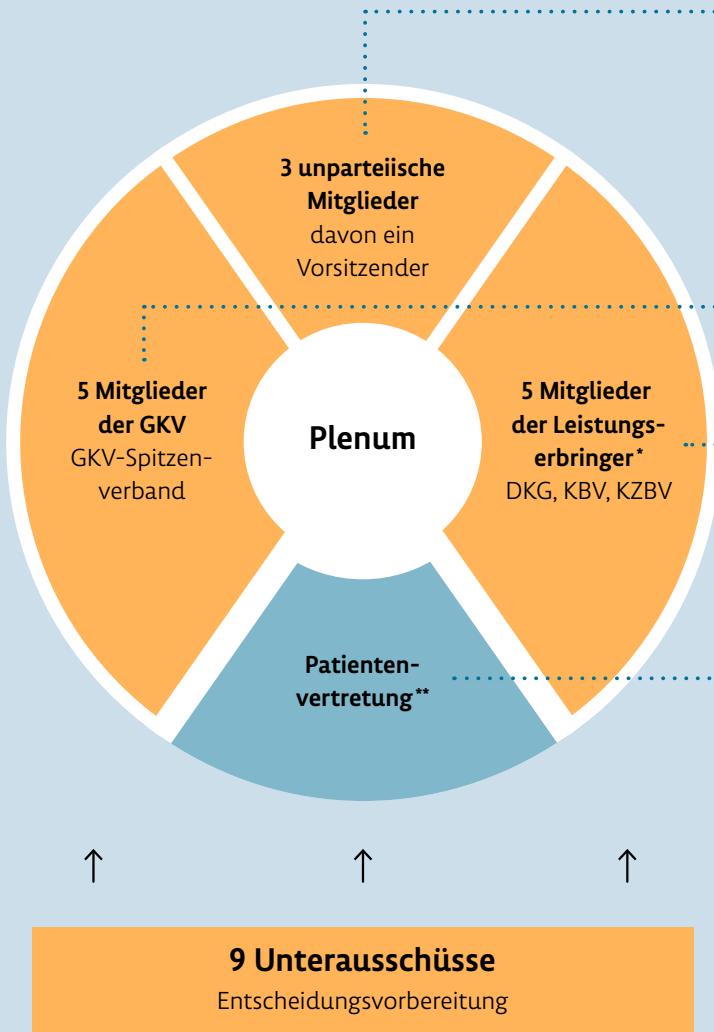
3 unparteiische Mitglieder
davon ein Vorsitzender

5 Mitglieder der GKV
GKV-Spitzenverband

Plenum

5 Mitglieder der Leistungserbringer*
DKG, KBV, KZBV

Patientenvertretung**

↑ ↑ ↑

9 Unterausschüsse
Entscheidungsvorbereitung